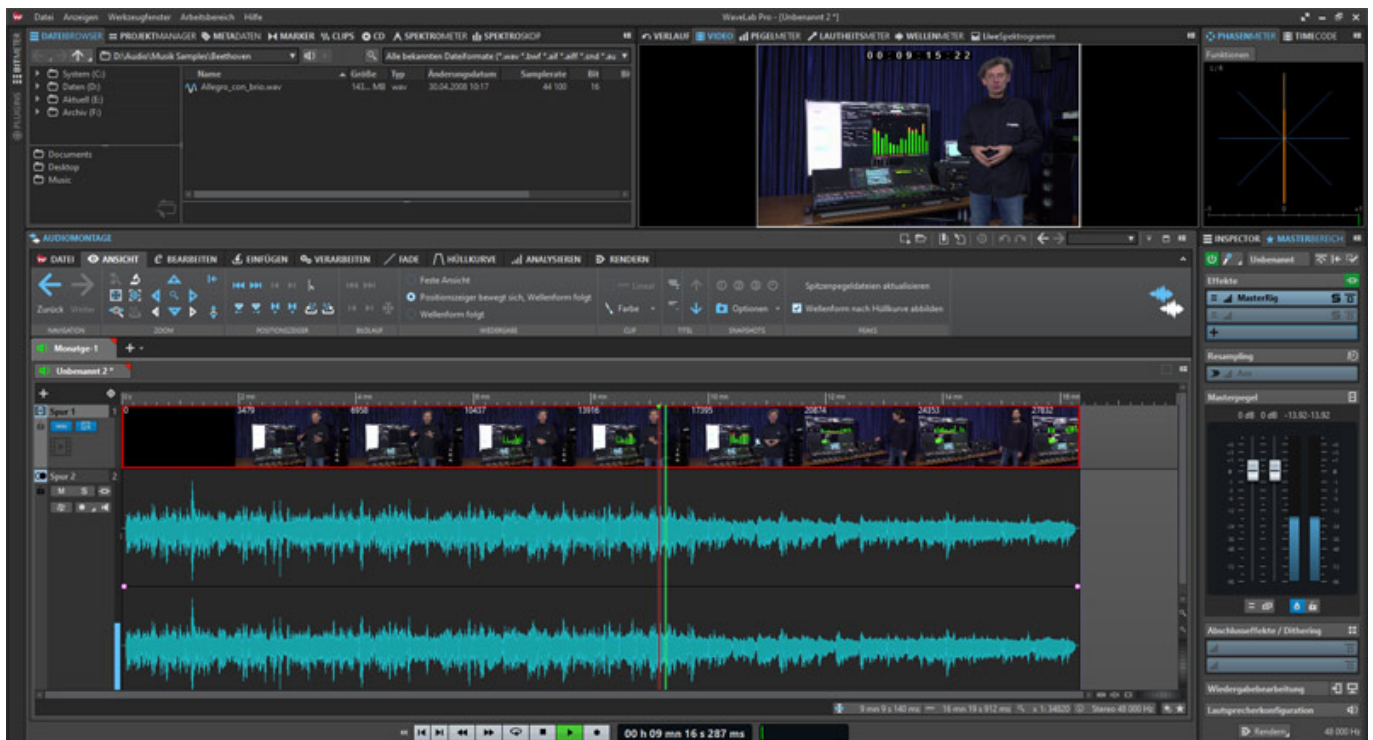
Datei Anzeigen Werkzeugfenster Arbeitsbereich Hilfe

WaveLab Pro - [Unbenannt 2 *]

DATEIBROWSER PROJEKTMANAGER METADATEN MARKER CLIPS CD SPEKTROMETER SPEKTROSKOP

D:\Audio\Musik Sampler\Beethoven

Alle bekannten Dateiformate (*.wav *.bwf *.aif *.aiff *.snd *.au

System (C:)
Daten (D:)
Aktuell (E:)
Archiv (F:)

Documents
Desktop
Music

| Name | Größe | Typ | Änderungsdatum | Samplerate | Bit |
|---|---|---|---|---|---|
| Allegro_con_brio.wav | 143... MB | wav | 30.04.2008 10:17 | 44 100 | 16 |

VERLAUF VIDEO PEGELMETER LAUTHEITSMETER WELLENMETER LiveSpektrogramm

00:09:15:22

PHASENMETER TIMECODE

Funktionen

AUDIOMONTAGE

DATEI ANSICHT BEARBEITEN EINFÜGEN VERARBEITEN FADE HÜLLKURVE ANALYSIEREN RENDERN

Zurück Weiter

NAVIGATION ZOOM POSITIONSZEIGER BILDLAUF WIEDERGABE CLIP TITEL SNAPSHOTS PEAKS

Feste Ansicht
Positionszeiger bewegt sich, Wellenform folgt
Wellenform folgt

Linear
Farbe
Optionen

Spitzenpegeldateien aktualisieren
Wellenform nach Hüllkurve abbilden

Montage 1

Unbenannt 2 *

Spur 1
Spur 2

0 3479 6958 10437 13916 17395 20874 24353 27832

2 mn 4 mn 6 mn 8 mn 10 mn 12 mn 14 mn 16 mn 18 mn

9 mn 9 s 140 ms 16 mn 19 s 912 ms x 1:34820 Stereo 48 000 Hz

00 h 09 mn 16 s 287 ms

INSPECTOR MASTERBEREICH

Unbenannt

Effekte

MasterRig

Resampling

Aus

Masterpegel

0 dB 0 dB -13.92 -13.92

Abschlusseffekte / Dithering

Wiedergabebearbeitung

Lautsprecherkonfiguration

Rendern

48 000 Hz